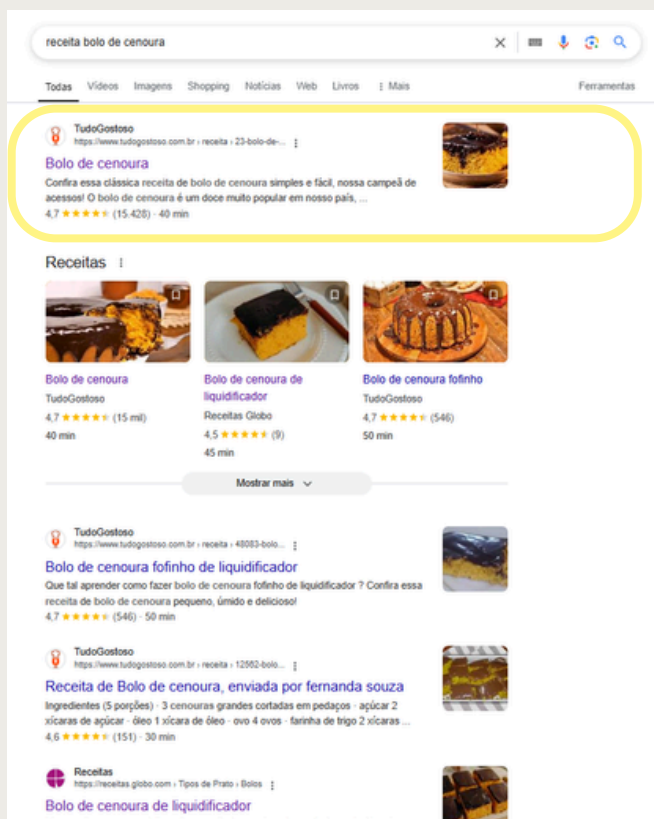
receita bolo de cenoura

Todas Vídeos Imagens Shopping Notícias Web Livros ⋮ Mais Ferramentas

TudoGostoso
https://www.tudogostoso.com.br › receita › 23-bolo-de-...
Bolo de cenoura
Confira essa clássica receita de bolo de cenoura simples e fácil, nossa campeã de acessos! O bolo de cenoura é um doce muito popular em nosso país, ...
4,7 ★★★★★ (15.428) · 40 min

Receitas ⋮

Bolo de cenoura
TudoGostoso
4,7 ★★★★★ (15 mil)
40 min

Bolo de cenoura de liquidificador
Receitas Globo
4,5 ★★★★★ (9)
45 min

Bolo de cenoura fofinho
TudoGostoso
4,7 ★★★★★ (546)
50 min

Mostrar mais

TudoGostoso
https://www.tudogostoso.com.br › receita › 48083-bolo...
Bolo de cenoura fofinho de liquidificador
Que tal aprender como fazer bolo de cenoura fofinho de liquidificador ? Confira essa receita de bolo de cenoura pequeno, úmido e delicioso!
4,7 ★★★★★ (546) · 50 min

TudoGostoso
https://www.tudogostoso.com.br › receita › 12562-bolo...
Receita de Bolo de cenoura, enviada por fernanda souza
Ingredientes (5 porções) · 3 cenouras grandes cortadas em pedaços · açúcar 2 xícaras de açúcar · óleo 1 xícara de óleo · ovo 4 ovos · farinha de trigo 2 xícaras ...
4,6 ★★★★★ (151) · 30 min

Receitas
https://receitas.globo.com › Tipos de Prato › Bolos
Bolo de cenoura de liquidificador